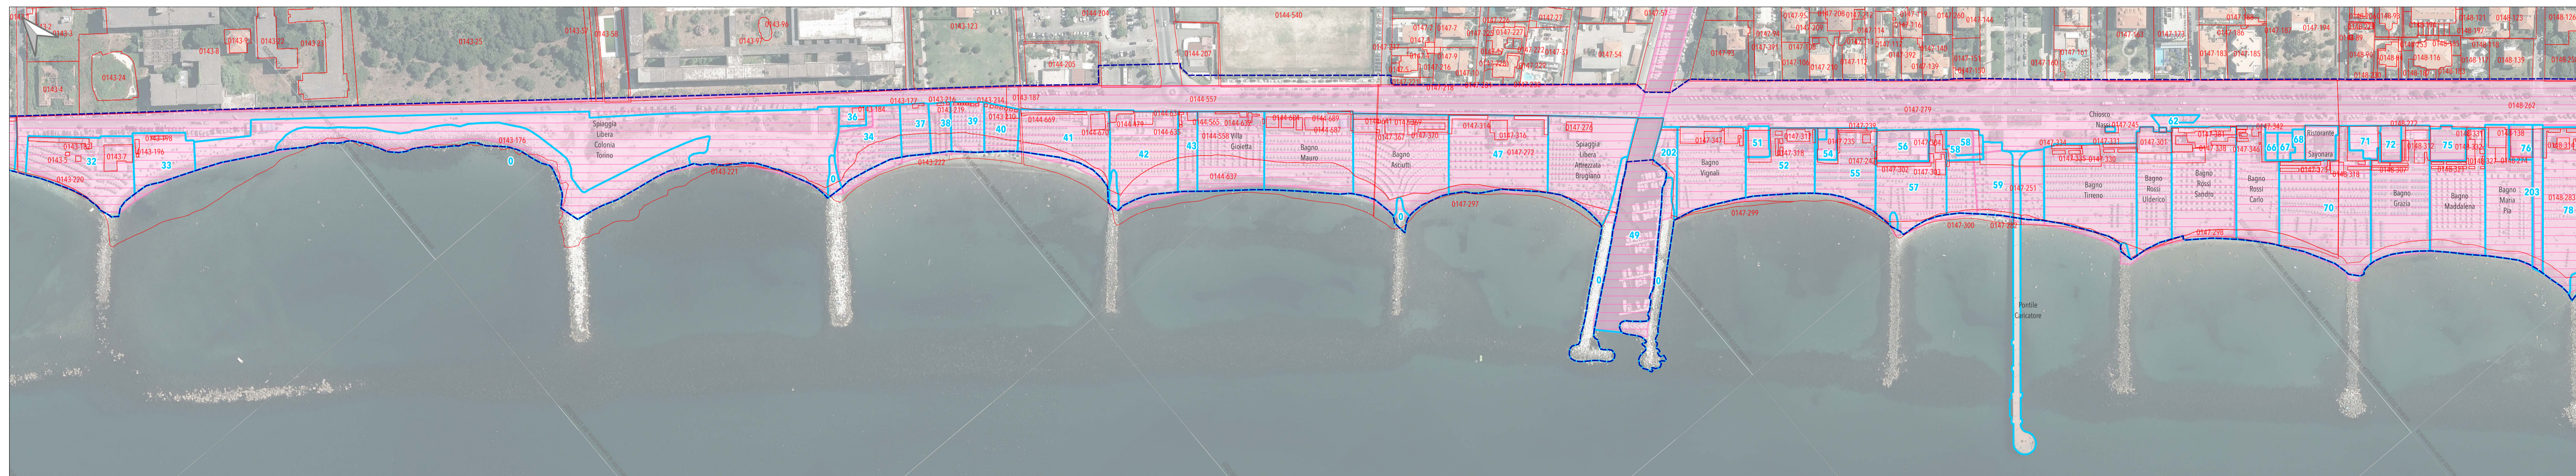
0143-25

0143-123

0144-540

0143-24

0143-4

0144-557

0147-279

0148-262

Spiaggia Libera Colonia Torino

Spiaggia Libera Attrezzata Brugiano

Chiosco Nuvola

Ristorante Sayonara

Villa Gioietta

Bagno Mauro

Bagno Ricciotti

Bagno Vignali

Bagno Tirreno

Bagno Rossi Ulderico

Bagno Rossi Sandro

Bagno Rossi Carlo

Bagno Grazia

Bagno Maddalena

Bagno Maria Pia

Pontile Caricatore

32

33

36

34

37

38

39

40

41

42

43

47

49

202

51

52

54

55

56

57

58

58

59

62

66

67

68

70

71

72

75

76

203

78

0

0

0

0

0

0

0143-176

0143-221

0143-222

0144-637

0147-297

0147-299

0147-300

0147-251

0147-298

0143-220

0143-196

0144-669

0144-670

0147-274

0147-273

0147-316

0147-347

0147-301

0147-331

0147-245

0148-272